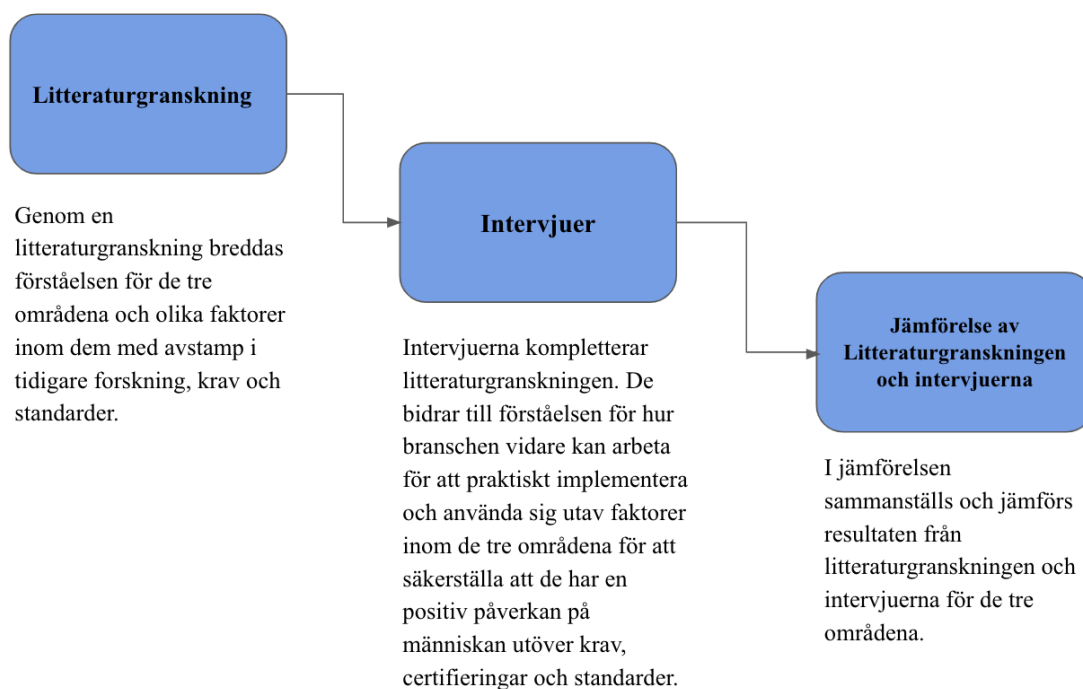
Litteraturgranskning

Genom en litteraturgranskning breddas förståelsen för de tre områdena och olika faktorer inom dem med avstamp i tidigare forskning, krav och standarder.

Intervjuer

Intervjuerna kompletterar litteraturgranskningen. De bidrar till förståelsen för hur branschen vidare kan arbeta för att praktiskt implementera och använda sig utav faktorer inom de tre områdena för att säkerställa att de har en positiv påverkan på människan utöver krav, certifieringar och standarder.

Jämförelse av Litteraturgranskningen och intervjuerna

I jämförelsen sammanställs och jämförs resultaten från litteraturgranskningen och intervjuerna för de tre områdena.